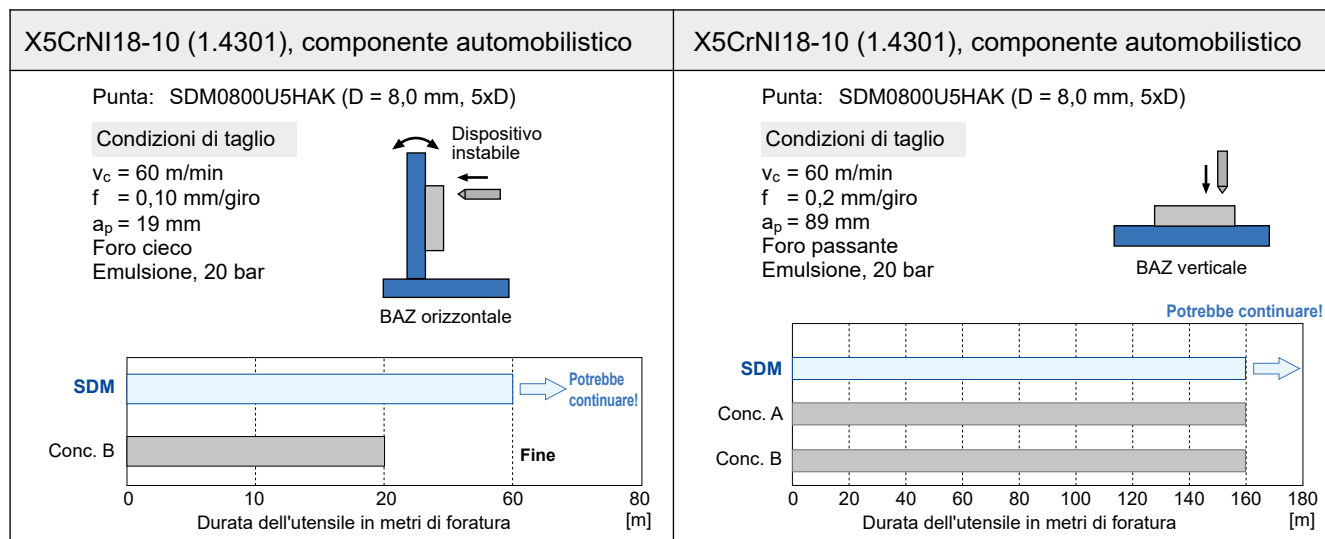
| X5CrNI18-10 (1.4301), componente automobilistico | X5CrNI18-10 (1.4301), componente automobilistico |
|---|---|

Punta: SDM0800U5HAK (D = 8,0 mm, 5xD)

Condizioni di taglio

$v_c$ = 60 m/min
f = 0,10 mm/giro
$a_p$ = 19 mm
Foro cieco
Emulsione, 20 bar

Dispositivo instabile

BAZ orizzontale

SDM
Potrebbe continuare!

Conc. B
Fine

0 10 20 60 80
Durata dell'utensile in metri di foratura [m]

Punta: SDM0800U5HAK (D = 8,0 mm, 5xD)

Condizioni di taglio

$v_c$ = 60 m/min
f = 0,2 mm/giro
$a_p$ = 89 mm
Foro passante
Emulsione, 20 bar

BAZ verticale

Potrebbe continuare!

SDM
Conc. A
Conc. B

0 20 40 60 80 100 120 140 160 180
Durata dell'utensile in metri di foratura [m]